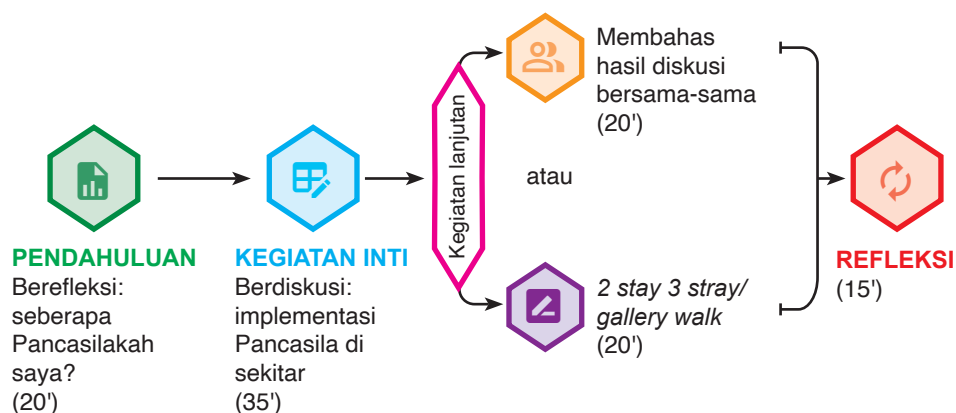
PENDAHULUAN
Berefleksi: seberapa Pancasilakah saya?
(20')

KEGIATAN INTI
Berdiskusi: implementasi Pancasila di sekitar
(35')

Kegiatan lanjutan

Membahas hasil diskusi bersama-sama
(20')

atau

*2 stay 3 stray/ gallery walk*
(20')

REFLEKSI
(15')